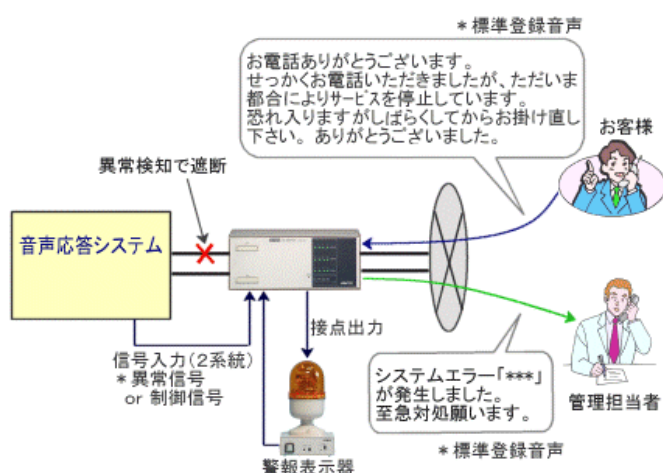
＊標準登録音声

お電話ありがとうございます。
せっかくお電話いただきましたが、ただいま都合によりサービスを停止しています。
恐れ入りますがしばらくしてからお掛け直し下さい。ありがとうございました。

お客様

異常検知で遮断

音声応答システム

接点出力

信号入力（2系統）
＊異常信号
or 制御信号

システムエラー「***」が発生しました。
至急対処願います。

管理担当者

＊標準登録音声

警報表示器